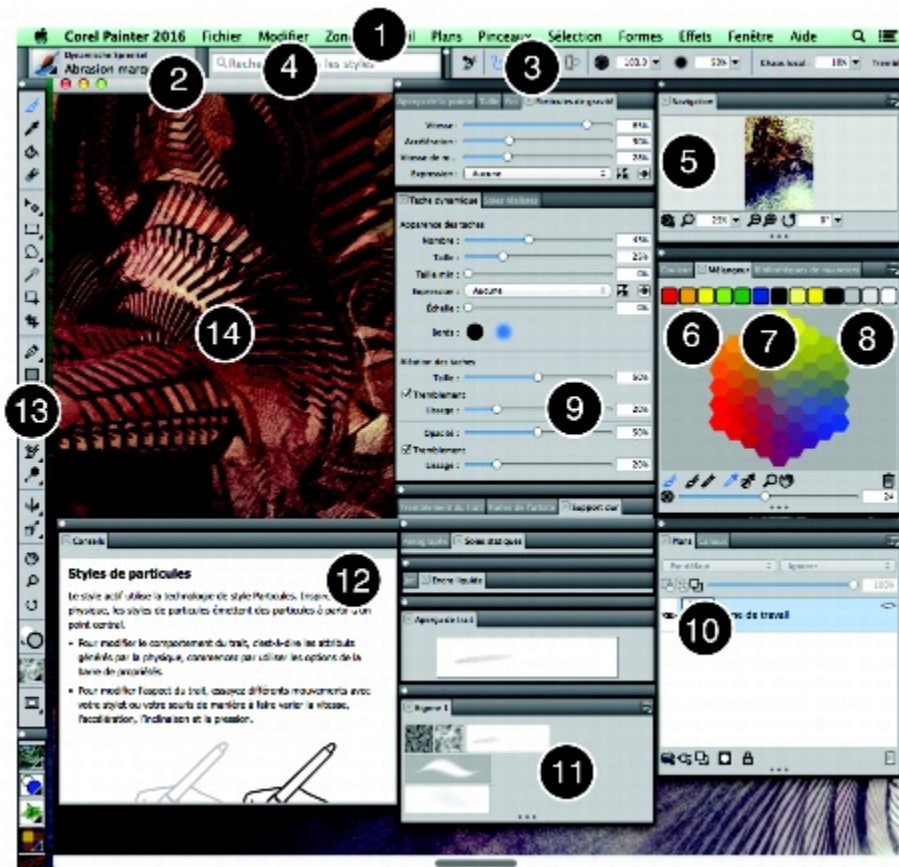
Corel Painter 2016 Fichier Modifier Zon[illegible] 1 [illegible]il Plans Pinceaux Sélection Formes Effets Fenêtre Aide

Dynamique spéciale
Abrasion marg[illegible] 2 Reche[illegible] 4 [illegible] les styles 3 100.0 50% Chaos local : 10% Trembl

Navigation

5

25% 0°

Vitesse : 0%
Accélération : 50%
Vitesse de re : 25%
Expression : Aucune

Tache dynamique

Apparence des taches
Nombre : 0%
Taille : 25%
Taille min : 0%
Expression : Aucune
Échelle : 0%
Bords :

Rotation des taches
Taille : 50%
Tremblement
Lissage : 20%
Opacité : 50%
Tremblement
Lissage : 20%

9

Mélangeur

6 7 8

24

14

13

Conseils

Styles de particules

12

Le style actif utilise la technologie de style Particules. Inspiré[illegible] physique, les styles de particules émettent des particules à partir d'un point central.

• Pour modifier le comportement du trait, c'est-à-dire les attributs générés par la physique, commencez par utiliser les options de la barre de propriétés.

• Pour modifier l'aspect du trait, essayez différents mouvements avec votre stylet ou votre souris de manière à faire varier la vitesse, l'accélération, l'inclinaison et la pression.

Support dur

Zones statiques

Encre liquide

Aperçu du trait

Plans

100%

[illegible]ns de travail

10

11